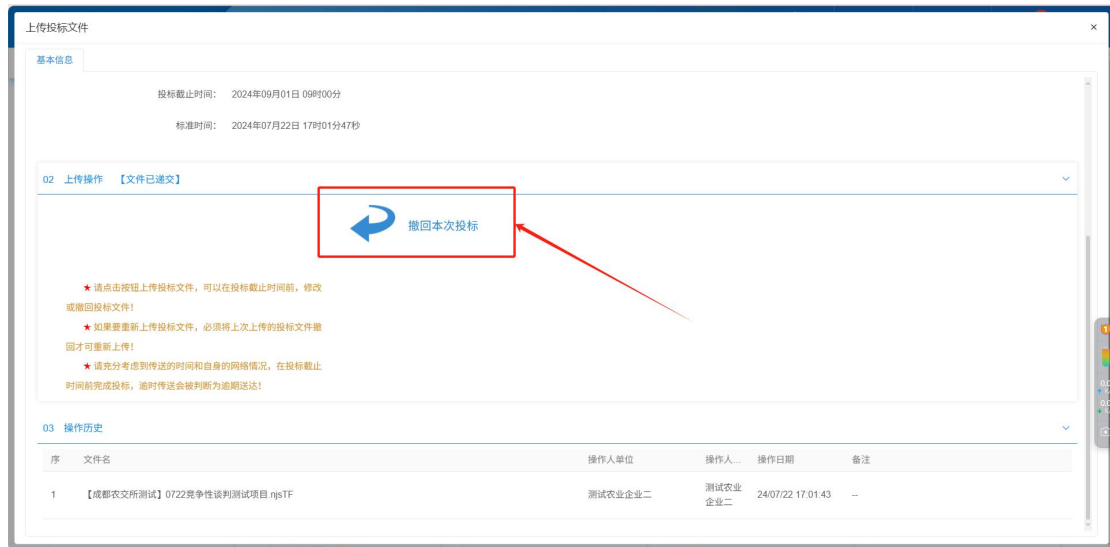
上传投标文件

×

基本信息

投标截止时间: 2024年09月01日 09时00分

标准时间: 2024年07月22日 17时01分47秒

02 上传操作 【文件已递交】

撤回本次投标

★ 请点击按钮上传投标文件，可以在投标截止时间前，修改或撤回投标文件！

★ 如果要重新上传投标文件，必须将上次上传的投标文件撤回才可重新上传！

★ 请充分考虑到传送的时间和自身的网络情况，在投标截止时间前完成投标，逾时传送会被判断为逾期送达！

03 操作历史

| 序 | 文件名 | 操作人单位 | 操作人... | 操作日期 | 备注 |
|---|---|---|---|---|---|
| 1 | 【成都农交所测试】0722竞争性谈判测试项目.njsTF | 测试农业企业二 | 测试农业企业二 | 24/07/22 17:01:43 | -- |